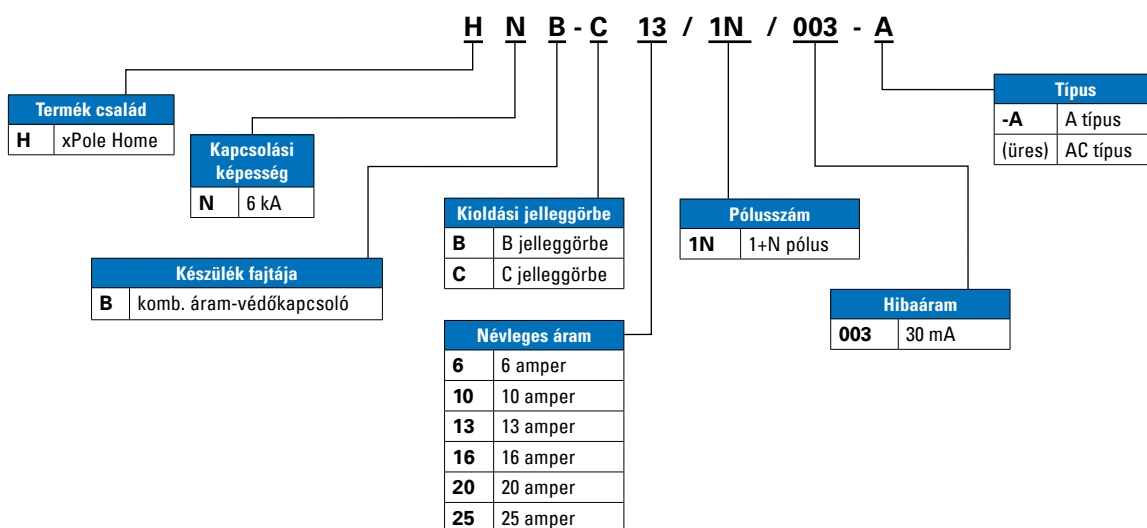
H N B - C 13 / 1N / 003 - A

| Termék család | |
|---|---|
| **H** | xPole Home |

| Kapcsolási képesség | |
|---|---|
| **N** | 6 kA |

| Készülék fajtája | |
|---|---|
| **B** | komb. áram-védőkapcsoló |

| Kioldási jelleggörbe | |
|---|---|
| **B** | B jelleggörbe |
| **C** | C jelleggörbe |

| Névleges áram | |
|---|---|
| **6** | 6 amper |
| **10** | 10 amper |
| **13** | 13 amper |
| **16** | 16 amper |
| **20** | 20 amper |
| **25** | 25 amper |

| Pólusszám | |
|---|---|
| **1N** | 1+N pólus |

| Hibaáram | |
|---|---|
| **003** | 30 mA |

| Típus | |
|---|---|
| **-A** | A típus |
| (üres) | AC típus |